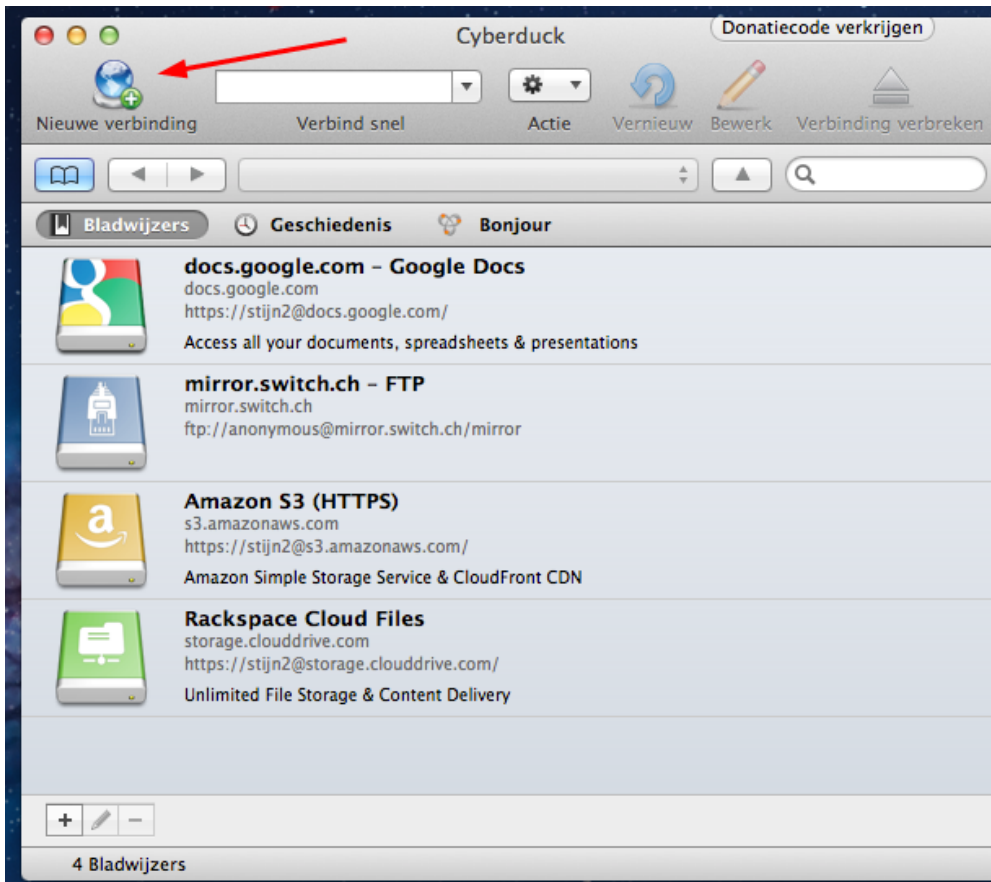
Cyberduck

Donatiecode verkrijgen

Nieuwe verbinding

Verbind snel

Actie

Vernieuw

Bewerk

Verbinding verbreken

Bladwijzers

Geschiedenis

Bonjour

docs.google.com – Google Docs
docs.google.com
https://stijn2@docs.google.com/
Access all your documents, spreadsheets & presentations

mirror.switch.ch – FTP
mirror.switch.ch
ftp://anonymous@mirror.switch.ch/mirror

Amazon S3 (HTTPS)
s3.amazonaws.com
https://stijn2@s3.amazonaws.com/
Amazon Simple Storage Service & CloudFront CDN

Rackspace Cloud Files
storage.clouddrive.com
https://stijn2@storage.clouddrive.com/
Unlimited File Storage & Content Delivery

+ −

4 Bladwijzers